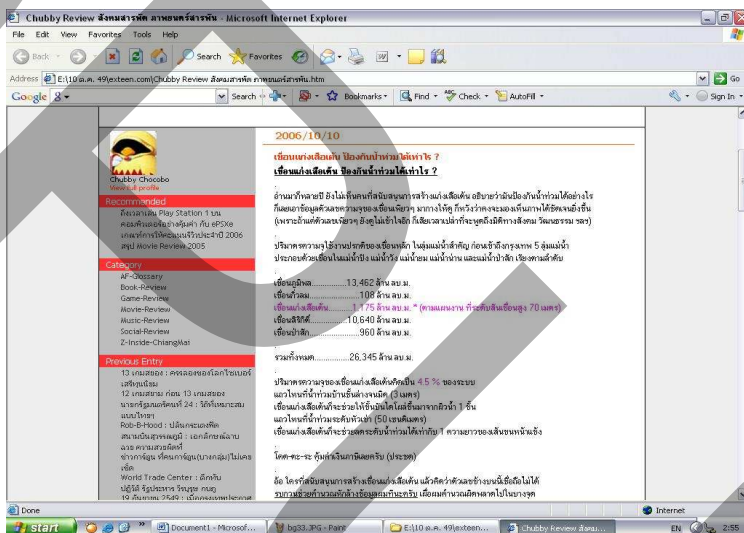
Chubby Review สังคมสาสน์ ภาพยนตร์สาระพัน - Microsoft Internet Explorer

File Edit View Favorites Tools Help

Back Search Favorites

Address E:\10 ต.ค. 49\exteen.com\Chubby Review สังคมสาสน์ ภาพยนตร์สาระพัน.htm Go

Google Search Bookmarks Find Check AutoFill Sign In

Chubby Chocobo
View full profile

Recommended
ทั้งเวลาเล่น Play Station 1 บน คอมพิวเตอร์ของคุณด้วย กับ ePSXe
ผลงานการให้คะแนนรีวิวประจำปี 2006
สรุป Movie Review 2005

Category
AF-Gossary
Book-Review
Game-Review
Movie-Review
Music-Review
Social-Review
Z-Inside-ChiangMai

Previous Entry
13 เกมสยอง : ครองของโลกไซเบอร์ เหรียญเงิน
12 เกมสยอง ก่อน 13 เกมสยอง
นายกรัฐมนตรีคนที่ 24 : ใช้ทักษะตามแบบไทย
Rob-B-Hood : ปล้นทะลุเหตุ
สนามบินสุวรรณภูมิ : เอกลักษณ์ลาบ
ฉลาดความสวยงาม
ข่าวการปฏิรูปการปกครอง (บางกลุ่ม) ไม่เคยเชื่อ
World Trade Center : ตึกรัง
ปฏิรูปรัฐประหาร รัฐบุรุษ คมช
19 กันยายน 2549 : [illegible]

2006/10/10

เขื่อนแก่งเสือเต้น ป้องกันน้ำท่วมได้เท่าไร ?
เขื่อนแก่งเสือเต้น ป้องกันน้ำท่วมได้เท่าไร ?

ล้านคำที่หลายปี ยังไม่เห็นคนที่สนับสนุนการสร้างแก่งเสือเต้น อธิบายว่ามันป้องกันน้ำท่วมได้อย่างไร ก็เลยหาข้อมูลตัวเลขความจุของเขื่อนเพียงๆ มากางให้ดู ก็พวังว่าคงจะมองเห็นภาพได้ชัดเจนยิ่งขึ้น (เพราะถ้าแต่ตัวเลขเพียงๆ สิ่งดูไม่เข้าใจอีก ก็เสียเวลาเปล่าที่จะพูดถึงมิติทางสังคม วัฒนธรรม ฯลฯ)

ปริมาณความจุน้ำของเขื่อนหลัก ในลุ่มแม่น้ำสำคัญ ก่อนเข้าถึงกรุงเทพ 5 ลุ่มแม่น้ำ ประกอบด้วยเขื่อนในแม่น้ำปิง แม่น้ำวัง แม่น้ำยม แม่น้ำน่าน และแม่น้ำป่าสัก เรียงตามลำดับ

เขื่อนภูมิพล.............13,462 ล้าน ลบ.ม.
เขื่อนกิ่วลม.............108 ล้าน ลบ.ม.
เขื่อนแก่งเสือเต้น.........1,175 ล้าน ลบ.ม. * (ตามแผนงาน ที่ระดับสันเขื่อนสูง 70 เมตร)
เขื่อนสิริกิติ์.............10,640 ล้าน ลบ.ม.
เขื่อนป่าสัก.............960 ล้าน ลบ.ม.

รวมทั้งหมด.............26,345 ล้าน ลบ.ม.

ปริมาณความจุของเขื่อนแก่งเสือเต้นคิดเป็น 4.5 % ของระบบ
แถวไหนที่น้ำท่วมบ้านชั้นล่างจนมิด (3 เมตร)
เขื่อนแก่งเสือเต้นก็จะช่วยให้ขึ้นบันไดไม่ถึงมาจากผิวน้ำ 1 ขั้น
แถวไหนที่น้ำท่วมระดับหัวเข่า (50 เซนติเมตร)
เขื่อนแก่งเสือเต้นก็จะช่วยลดระดับน้ำท่วมได้เท่ากับ 1 ความยาวของเส้นขนหน้าแข้ง

โคต-ตะ-ระ คุ้มค่าเงินภาษีพลเมือง (ประชด)

อ้อ ใครที่สนับสนุนการสร้างเขื่อนแก่งเสือเต้น แล้วคิดว่าตัวเลขข้างบนนี้เชื่อถือไม่ได้
รบกวนช่วยคำนวณหักล้างข้อมูลผมทีนะครับ เผื่อผมคำนวณผิดพลาดไปในบางจุด

Done Internet

start Document1 - Microsof... bg33.JPG - Paint E:\10 ต.ค. 49\exteen... Chubby Review สังคมส... EN 2:55